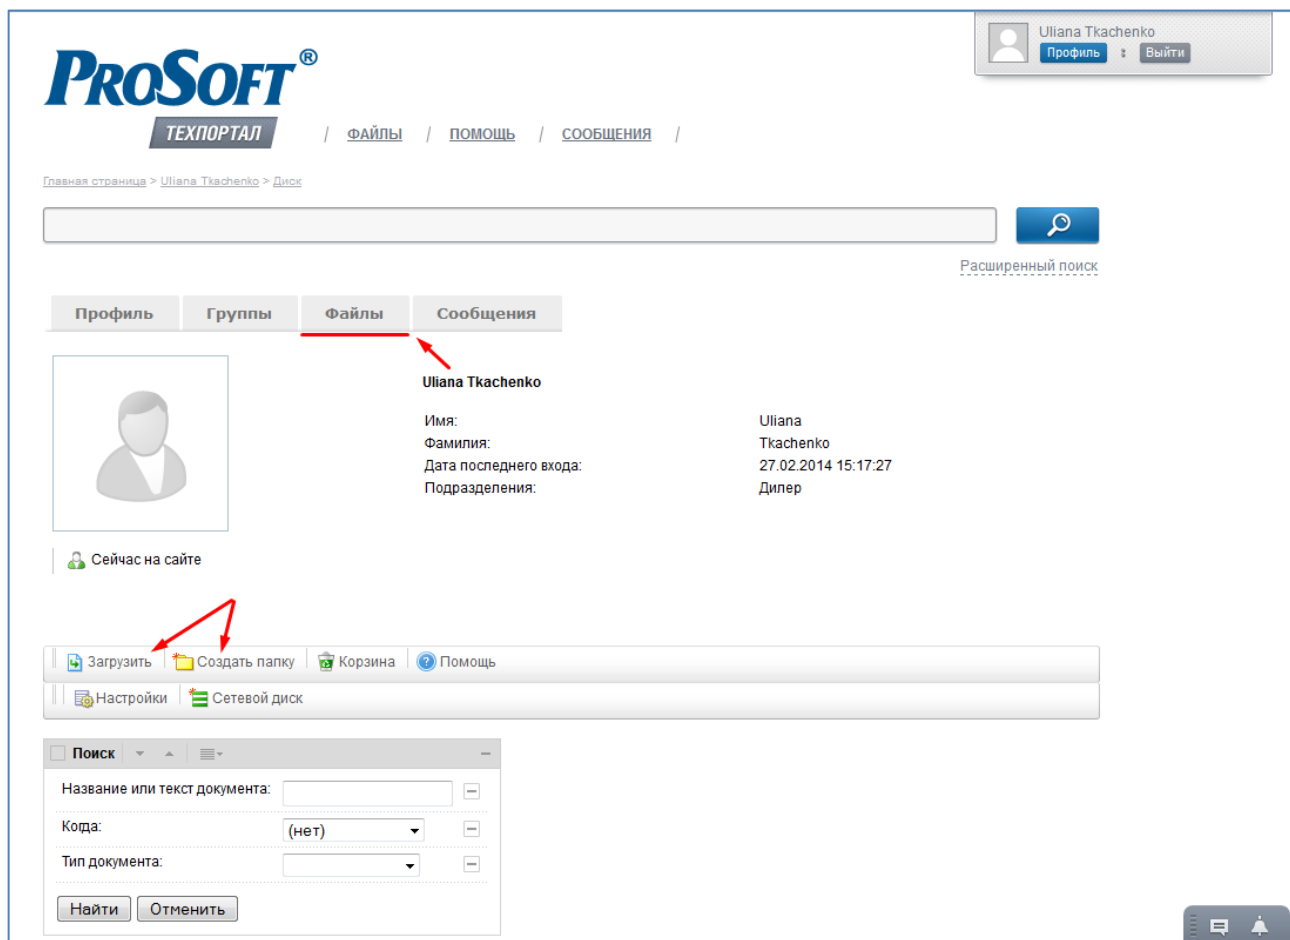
Uliana Tkachenko
Профиль : Выйти

PROSOFT®
ТЕХПОРТАЛ

/ ФАЙЛЫ / ПОМОЩЬ / СООБЩЕНИЯ /

Главная страница > Uliana Tkachenko > Диск

Расширенный поиск

Профиль | Группы | Файлы | Сообщения

Uliana Tkachenko

| | |
|---|---|
| Имя: | Uliana |
| Фамилия: | Tkachenko |
| Дата последнего входа: | 27.02.2014 15:17:27 |
| Подразделения: | Дилер |

Сейчас на сайте

Загрузить | Создать папку | Корзина | Помощь
Настройки | Сетевой диск

Поиск

Название или текст документа:
Когда: (нет)
Тип документа:

Найти | Отменить